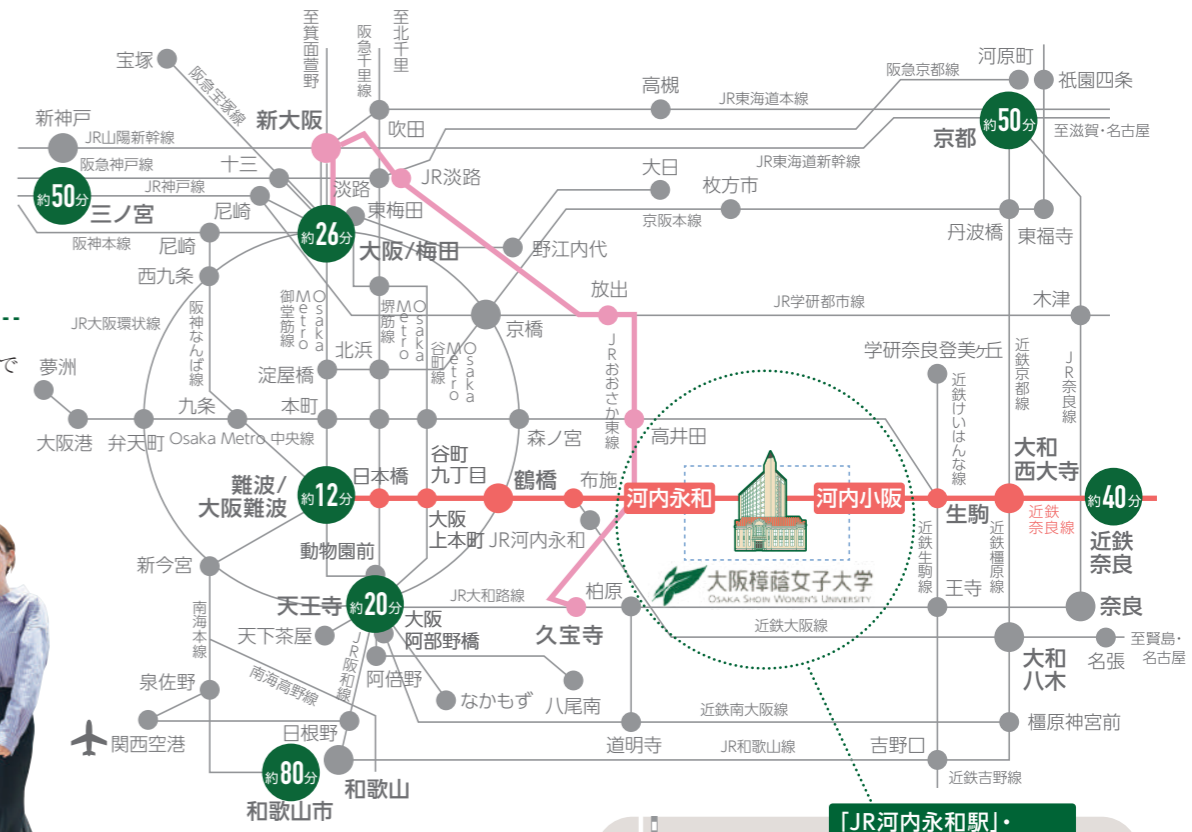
至箕面萱野
阪急千里線
至北千里
河原町
宝塚
阪急宝塚線
阪急京都線
祇園四条
高槻
JR東海道本線
新大阪
吹田
新神戸
JR山陽新幹線
約50分
京都
至滋賀・名古屋
阪急神戸線
十三
JR東海道新幹線
JR淡路
大日
約50分
JR神戸線
淡路
枚方市
三ノ宮
尼崎
東梅田
約26分
京阪本線
丹波橋
東福寺
阪神本線
尼崎
大阪/梅田
野江内代
西九条
御堂筋線
Osaka Metro
堺筋線
Osaka Metro
放出
JR学研都市線
木津
阪神なんば線
谷町線
Osaka Metro
京橋
JR大阪環状線
北浜
JRおおさか東線
学研奈良登美ヶ丘
夢洲
淀屋橋
近鉄京都線
JR奈良線
近鉄けいはんな線
九条
本町
大阪港
弁天町
Osaka Metro 中央線
森ノ宮
高井田
谷町九丁目
大和西大寺
難波/大阪難波
約12分
日本橋
鶴橋
布施
河内永和
河内小阪
生駒
約40分
大阪上本町
JR河内永和
近鉄奈良線
近鉄奈良
動物園前
近鉄生駒線
近鉄橿原線
新今宮
柏原
大阪樟蔭女子大学
OSAKA SHOIN WOMEN'S UNIVERSITY
約20分
天王寺
JR大和路線
大阪阿部野橋
久宝寺
王寺
奈良
南海本線
天下茶屋
近鉄大阪線
至賢島・名古屋
JR阪和線
大和八木
名張
泉佐野
阿倍野
南海高野線
なかもず
八尾南
関西空港
日根野
近鉄南大阪線
橿原神宮前
約80分
道明寺
JR和歌山線
吉野口
和歌山
和歌山市
近鉄吉野線
「JR河内永和駅」・